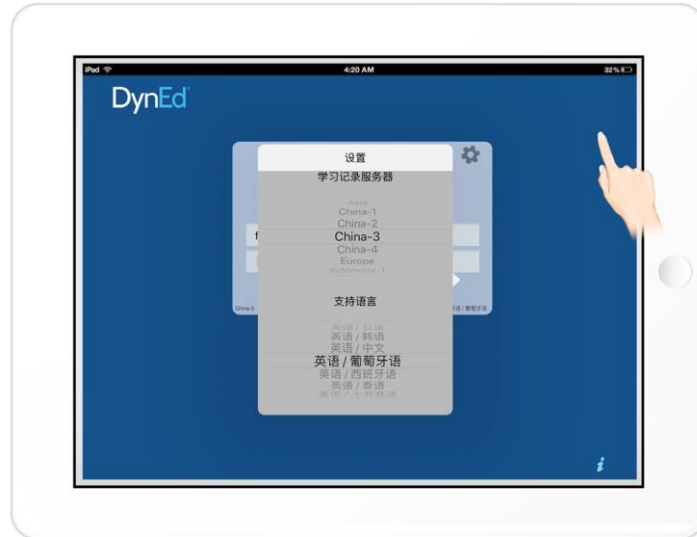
iPad

4:20 AM

32%

DynEd

设置

学习记录服务器

Asia

China-1

China-2

China-3

China-4

Europe

Indonesia-1

支持语言

英语 / 日语

英语 / 韩语

英语 / 中文

英语 / 葡萄牙语

英语 / 西班牙语

英语 / 泰语

英语 / 土耳其语

China-3

语 / 葡萄牙语

i